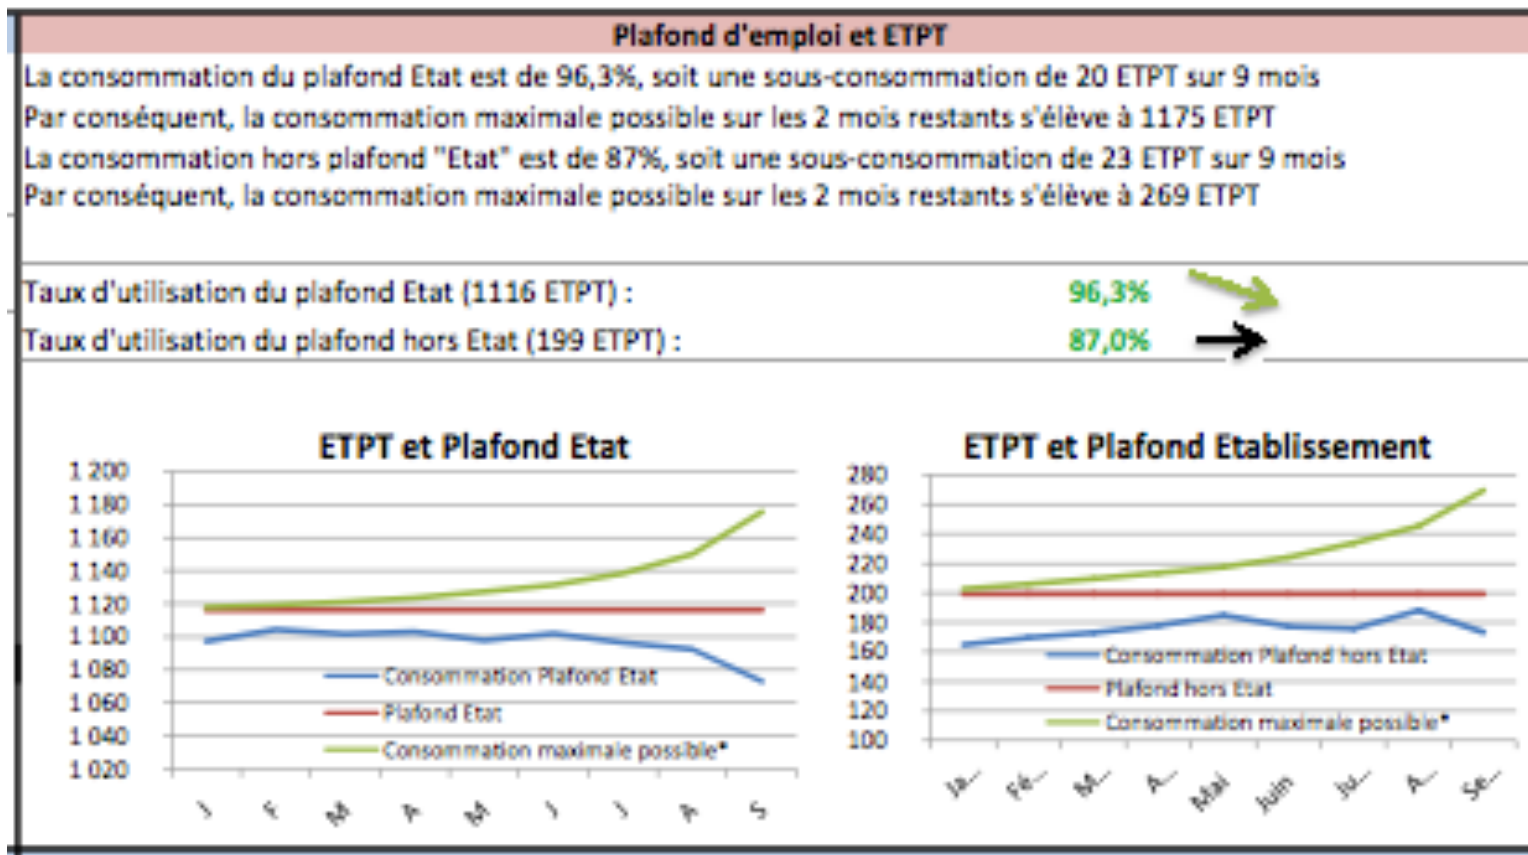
Plafond d'emploi et ETPT

La consommation du plafond Etat est de 96,3%, soit une sous-consommation de 20 ETPT sur 9 mois

Par conséquent, la consommation maximale possible sur les 2 mois restants s'élève à 1175 ETPT

La consommation hors plafond "Etat" est de 87%, soit une sous-consommation de 23 ETPT sur 9 mois

Par conséquent, la consommation maximale possible sur les 2 mois restants s'élève à 269 ETPT

Taux d'utilisation du plafond Etat (1116 ETPT) : 96,3%

Taux d'utilisation du plafond hors Etat (199 ETPT) : 87,0%

ETPT et Plafond Etat

1 200
1 180
1 160
1 140
1 120
1 100
1 080
1 060
1 040
1 020

Consommation Plafond Etat
Plafond Etat
Consommation maximale possible*

J F M A M J J A S

ETPT et Plafond Etablissement

280
260
240
220
200
180
160
140
120
100

Consommation Plafond hors Etat
Plafond hors Etat
Consommation maximale possible*

Ja... Fé... M... A... Mai Juin Ju... A... Se...